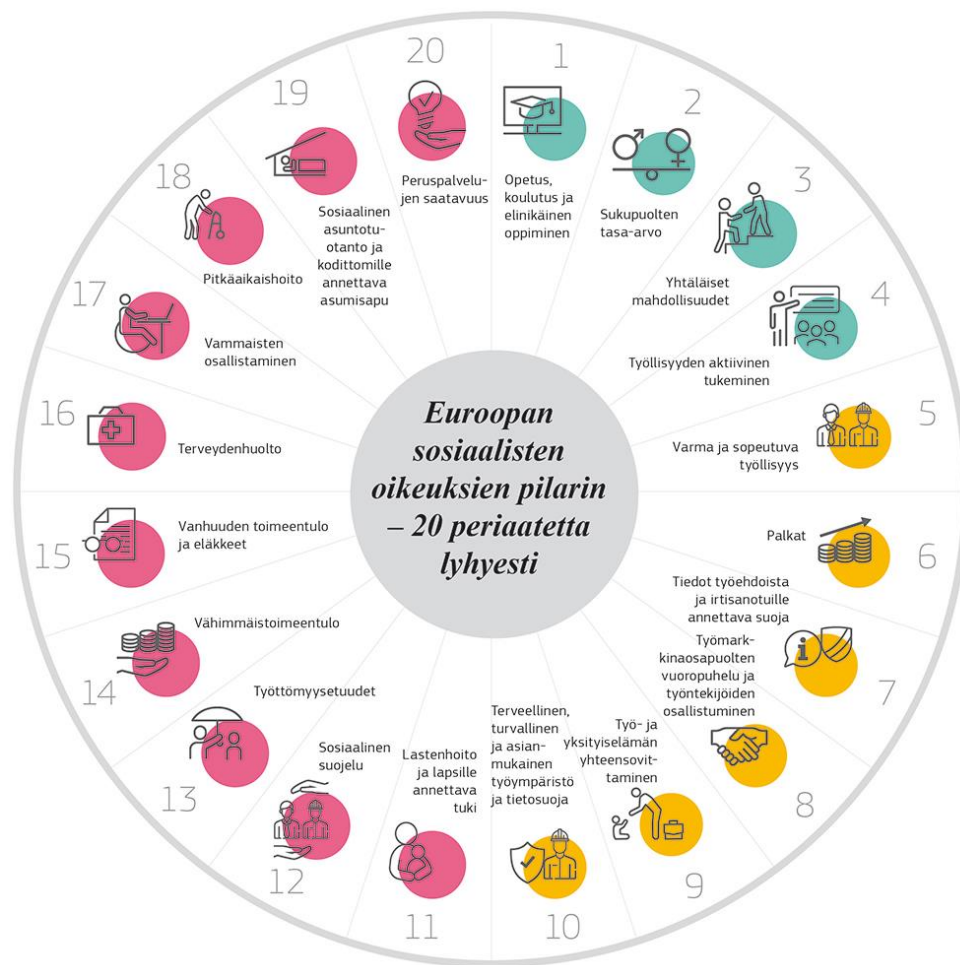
Euroopan sosiaalisten oikeuksien pilarin – 20 periaatetta lyhyesti

1
Opetus, koulutus ja elinikäinen oppiminen

2
Sukupuolten tasa-arvo

3
Yhtäläiset mahdollisuudet

4
Työllisyyden aktiivinen tukeminen

5
Varma ja sopeutuva työllisyys

6
Palkat

7
Tiedot työehdoista ja irtisanotuille annettava suoja

8
Työmarkkinaosapuolten vuoropuhelu ja työntekijöiden osallistuminen

9
Työ- ja yksityiselämän yhteensovittaminen

10
Terveellinen, turvallinen ja asianmukainen työympäristö ja tietosuoja

11
Lastenhoito ja lapsille annettava tuki

12
Sosiaalinen suojelu

13
Työttömyysetuudet

14
Vähimmäistoimeentulo

15
Vanhuuden toimeentulo ja eläkkeet

16
Terveydenhuolto

17
Vammaisten osallistaminen

18
Pitkäaikaishoito

19
Sosiaalinen asuntotuotanto ja kodittomille annettava asumisapu

20
Peruspalvelujen saatavuus